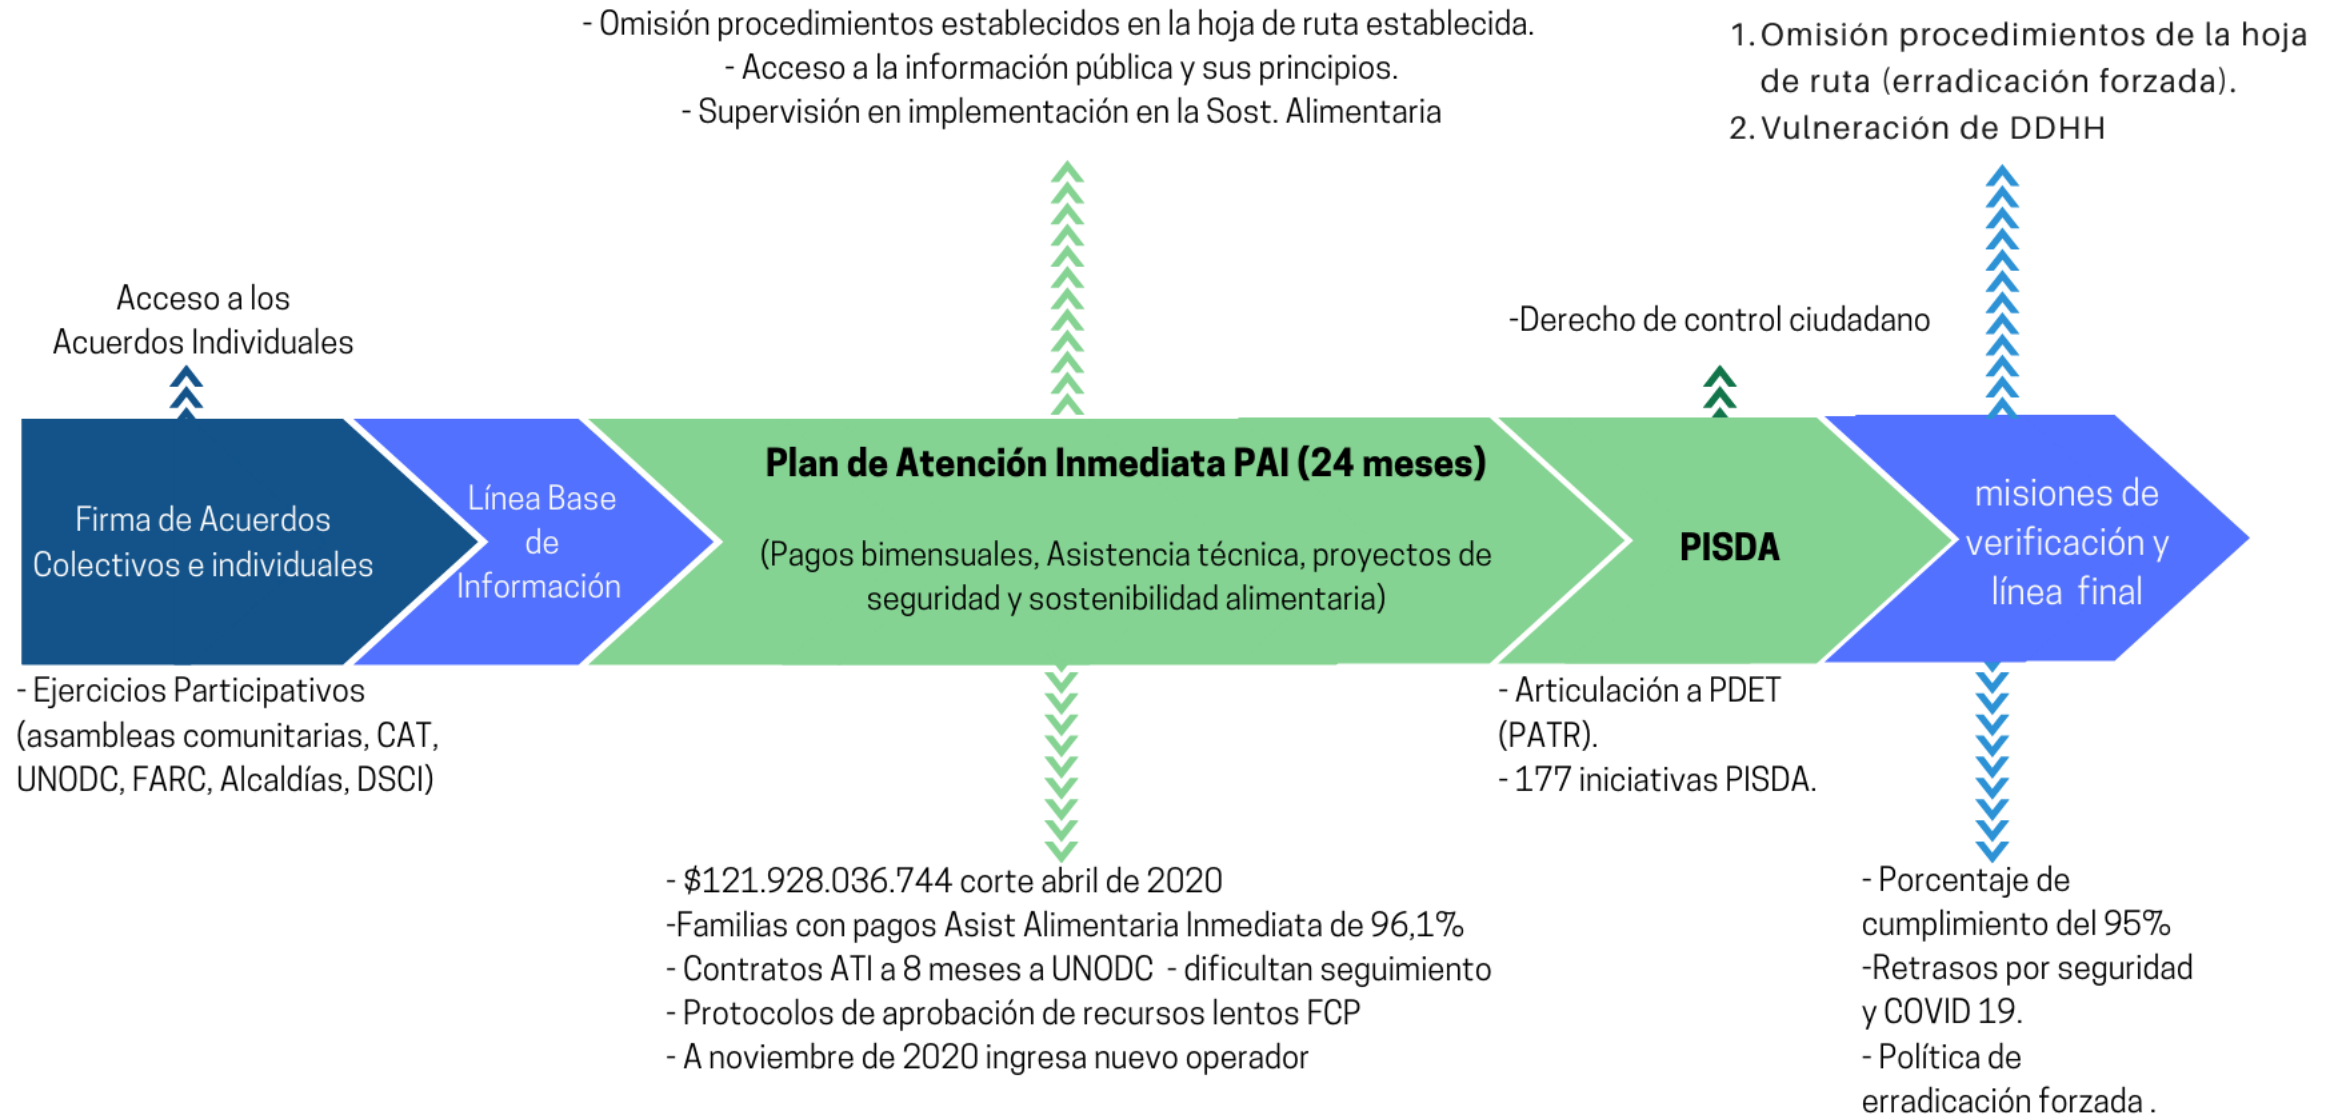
- Omisión procedimientos establecidos en la hoja de ruta establecida.
- Acceso a la información pública y sus principios.
- Supervisión en implementación en la Sost. Alimentaria

1. Omisión procedimientos de la hoja de ruta (erradicación forzada).
2. Vulneración de DDHH

Acceso a los Acuerdos Individuales

-Derecho de control ciudadano

Firma de Acuerdos Colectivos e individuales

Línea Base de Información

Plan de Atención Inmediata PAI (24 meses)

(Pagos bimensuales, Asistencia técnica, proyectos de seguridad y sostenibilidad alimentaria)

PISDA

misiones de verificación y línea final

- Ejercicios Participativos (asambleas comunitarias, CAT, UNODC, FARC, Alcaldías, DSCI)

- Articulación a PDET (PATR).
- 177 iniciativas PISDA.

- $121.928.036.744 corte abril de 2020
-Familias con pagos Asist Alimentaria Inmediata de 96,1%
- Contratos ATI a 8 meses a UNODC - dificultan seguimiento
- Protocolos de aprobación de recursos lentos FCP
- A noviembre de 2020 ingresa nuevo operador

- Porcentaje de cumplimiento del 95%
-Retrasos por seguridad y COVID 19.
- Política de erradicación forzada .